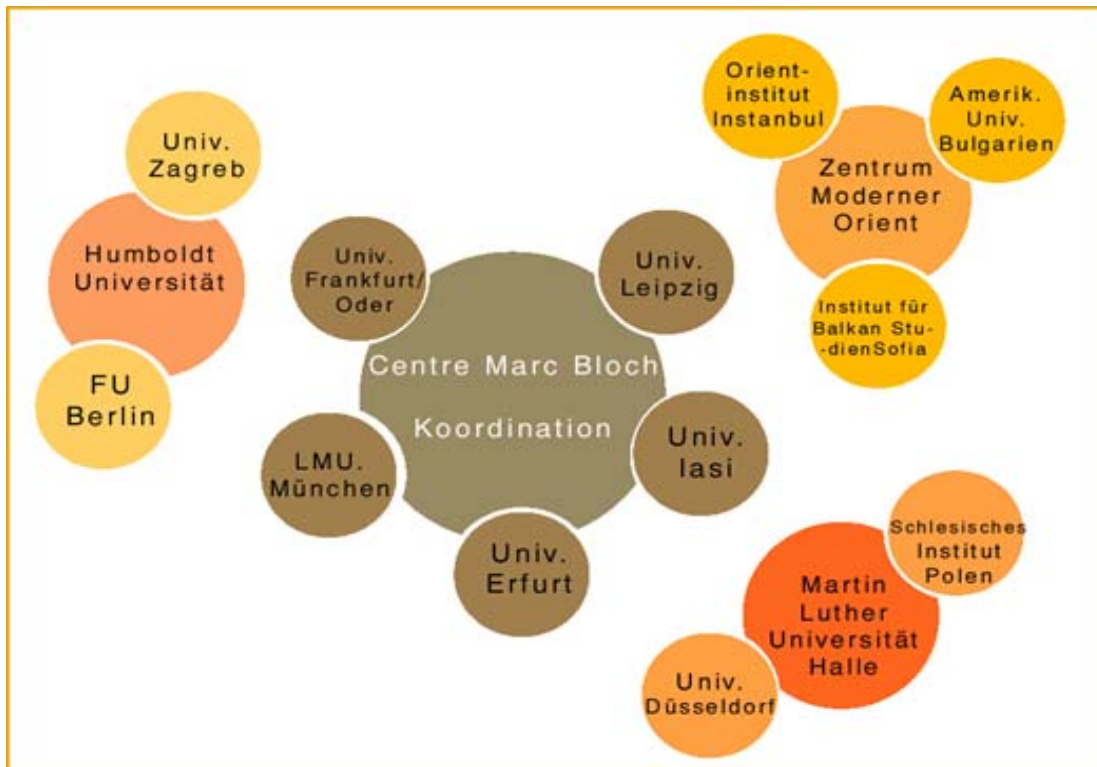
Univ. Zagreb

Humboldt Universität

FU Berlin

Orient-institut Instanbul

Amerik. Univ. Bulgarien

Zentrum Moderner Orient

Institut für Balkan Stu-dienSofia

Univ. Frankfurt/ Oder

Univ. Leipzig

Centre Marc Bloch

Koordination

Univ. Iasi

LMU. München

Univ. Erfurt

Schlesisches Institut Polen

Martin Luther Universität Halle

Univ. Düsseldorf